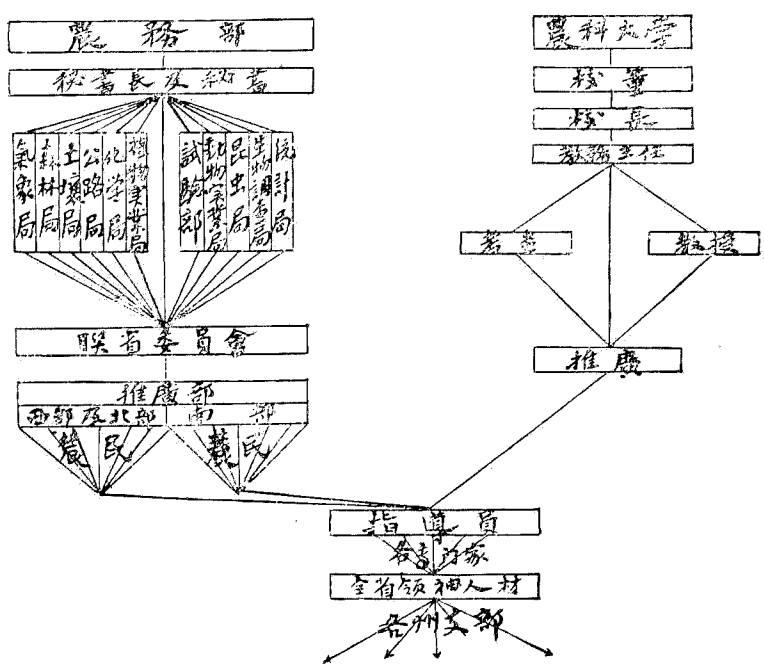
農務部

秘書長及秘書

氣象局
森林局
土壤局
公路局
化學局
植物實業局
試驗部
動物實業局
昆虫局
生物調查局
統計局

聯省委員會

推廣部
西部及北部
南部
農民
農民

農科大學

校董

校長

教務主任

教授

教授

推廣

指導員

各書內家

全省領袖人材

各州支部